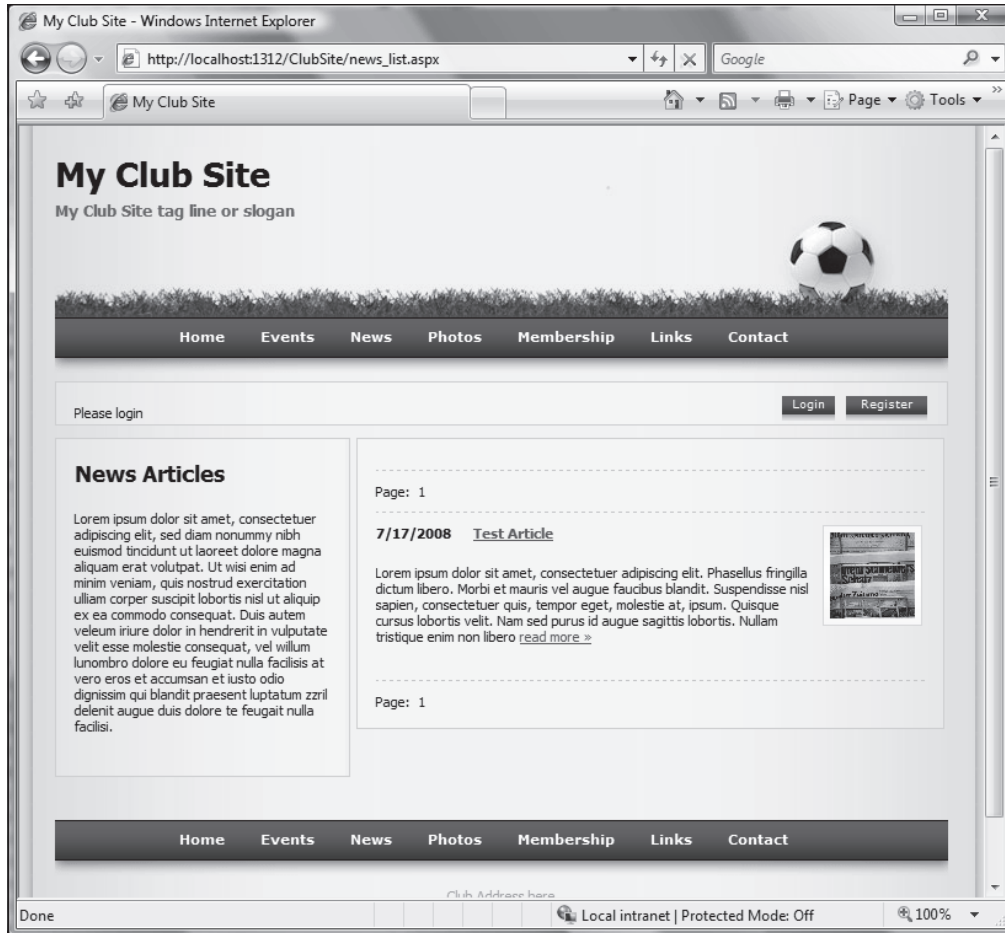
My Club Site - Windows Internet Explorer

http://localhost:1312/ClubSite/news_list.aspx

Google

My Club Site

Page ▾ Tools ▾

My Club Site

My Club Site tag line or slogan

Home Events News Photos Membership Links Contact

Please login

Login Register

News Articles

Lorem ipsum dolor sit amet, consectetuer adipiscing elit, sed diam nonummy nibh euismod tincidunt ut laoreet dolore magna aliquam erat volutpat. Ut wisi enim ad minim veniam, quis nostrud exercitation ulliam corper suscipit lobortis nisl ut aliquip ex ea commodo consequat. Duis autem veleum iriure dolor in hendrerit in vulputate velit esse molestie consequat, vel willum lunombro dolore eu feugiat nulla facilisis at vero eros et accumsan et iusto odio dignissim qui blandit praesent luptatum zzril delenit augue duis dolore te feugait nulla facilisi.

Page: 1

7/17/2008 Test Article

Lorem ipsum dolor sit amet, consectetuer adipiscing elit. Phasellus fringilla dictum libero. Morbi et mauris vel augue faucibus blandit. Suspendisse nisl sapien, consectetuer quis, tempor eget, molestie at, ipsum. Quisque cursus lobortis velit. Nam sed purus id augue sagittis lobortis. Nullam tristique enim non libero read more »

Page: 1

Home Events News Photos Membership Links Contact

Club Address here

Done

Local intranet | Protected Mode: Off

100%